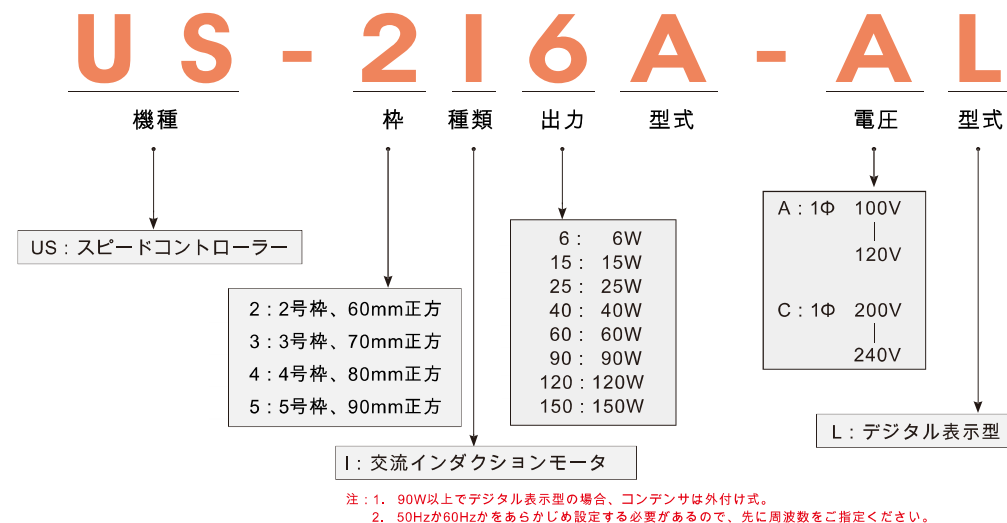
US - 2 I 6 A - A L

機種　枠　種類　出力　型式　電圧　型式

US：スピードコントローラー

2：2号枠、60mm正方
3：3号枠、70mm正方
4：4号枠、80mm正方
5：5号枠、90mm正方

I：交流インダクションモータ

6：6W
15：15W
25：25W
40：40W
60：60W
90：90W
120：120W
150：150W

A：1Φ　100V
|
120V

C：1Φ　200V
|
240V

L：デジタル表示型

注：1.　90W以上でデジタル表示型の場合、コンデンサは外付け式。
2.　50Hzか60Hzかをあらかじめ設定する必要があるので、先に周波数をご指定ください。